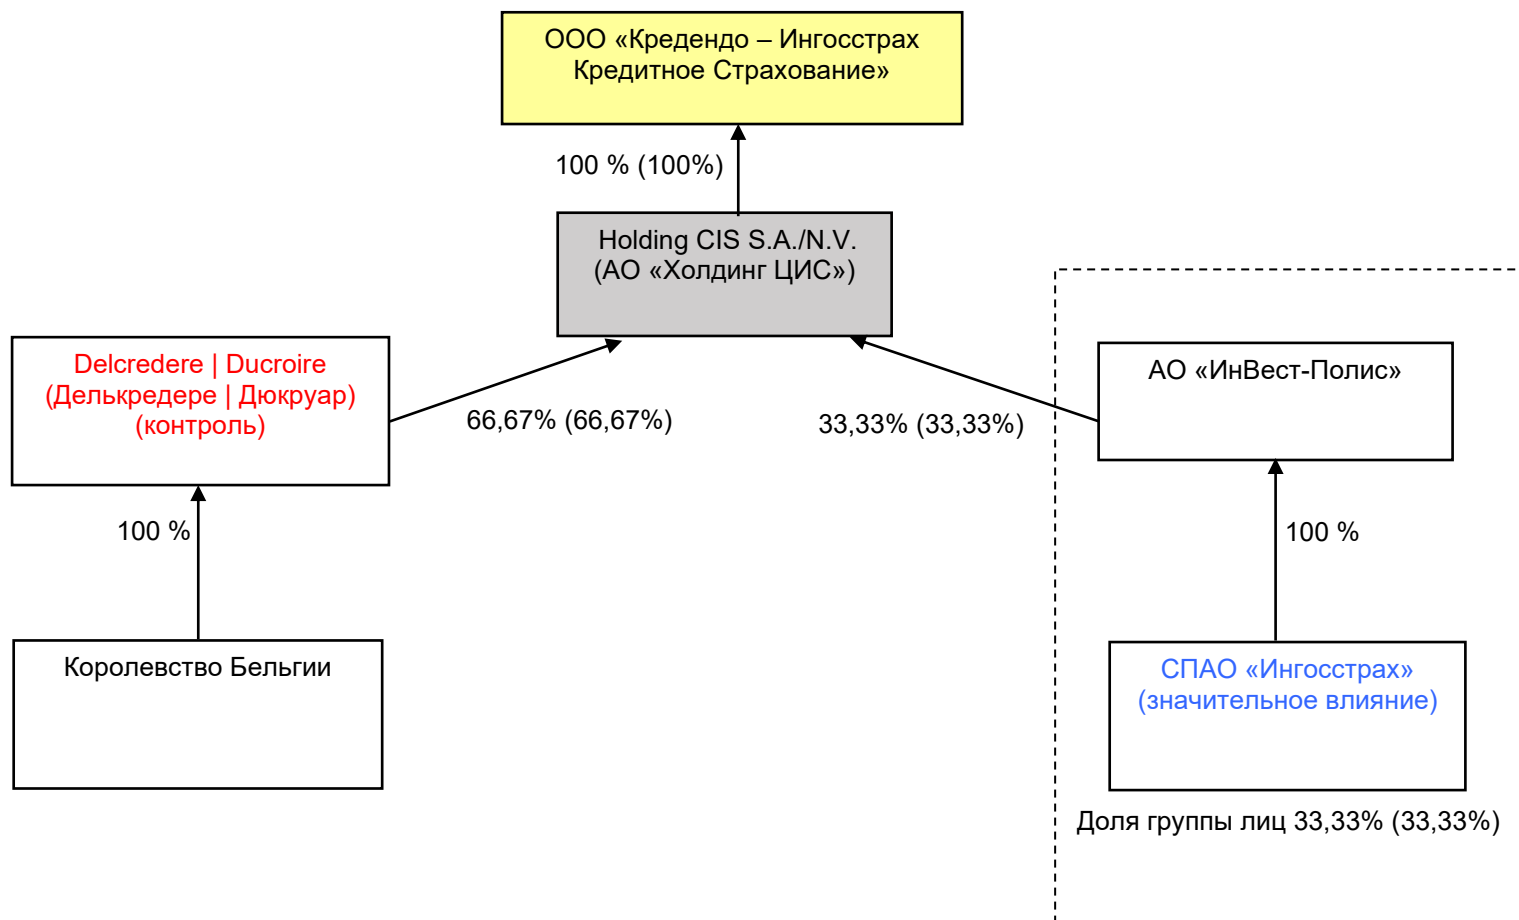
ООО «Кредендо – Ингосстрах Кредитное Страхование»

100 % (100%)

Holding CIS S.A./N.V.
(АО «Холдинг ЦИС»)

Delcredere | Ducroire
(Делькредере | Дюкруар)
(контроль)

66,67% (66,67%)

33,33% (33,33%)

АО «ИнВест-Полис»

100 %

Королевство Бельгии

100 %

СПАО «Ингосстрах»
(значительное влияние)

Доля группы лиц 33,33% (33,33%)